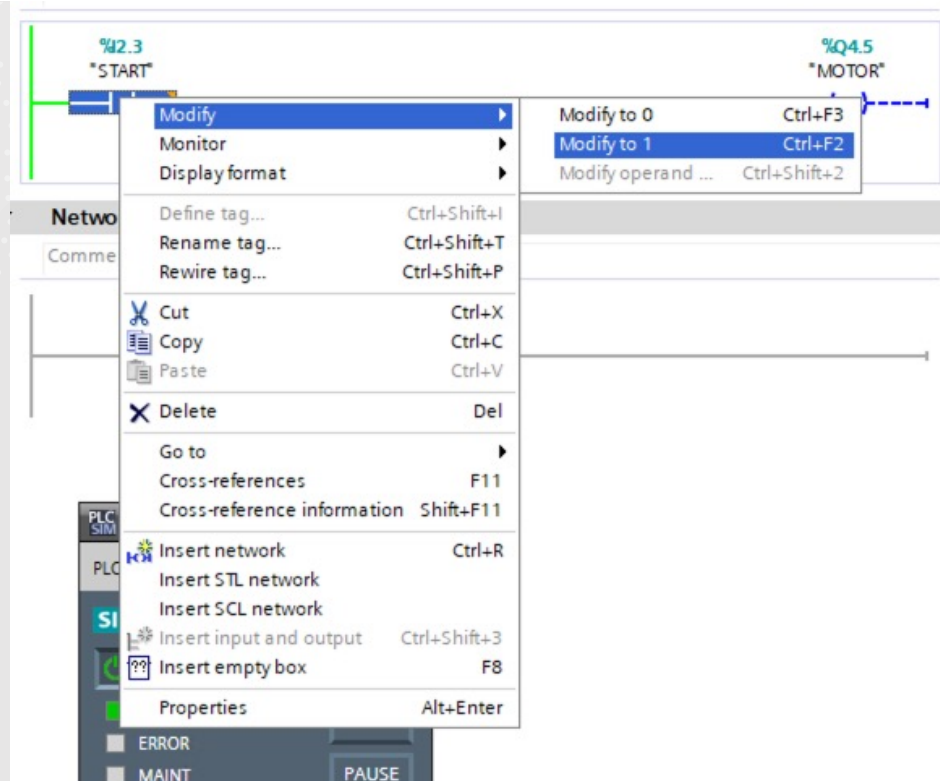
%I2.3
"START"

%Q4.5
"MOTOR"

Modify
Monitor
Display format

Modify to 0 Ctrl+F3
Modify to 1 Ctrl+F2
Modify operand ... Ctrl+Shift+2

Netwo
Comme

Define tag... Ctrl+Shift+I
Rename tag... Ctrl+Shift+T
Rewire tag... Ctrl+Shift+P

Cut Ctrl+X
Copy Ctrl+C
Paste Ctrl+V

Delete Del

Go to
Cross-references F11
Cross-reference information Shift+F11

PLC
SIM

PLC

SI

Insert network Ctrl+R
Insert STL network
Insert SCL network
Insert input and output Ctrl+Shift+3
Insert empty box F8

Properties Alt+Enter

ERROR
MAINT
PAUSE